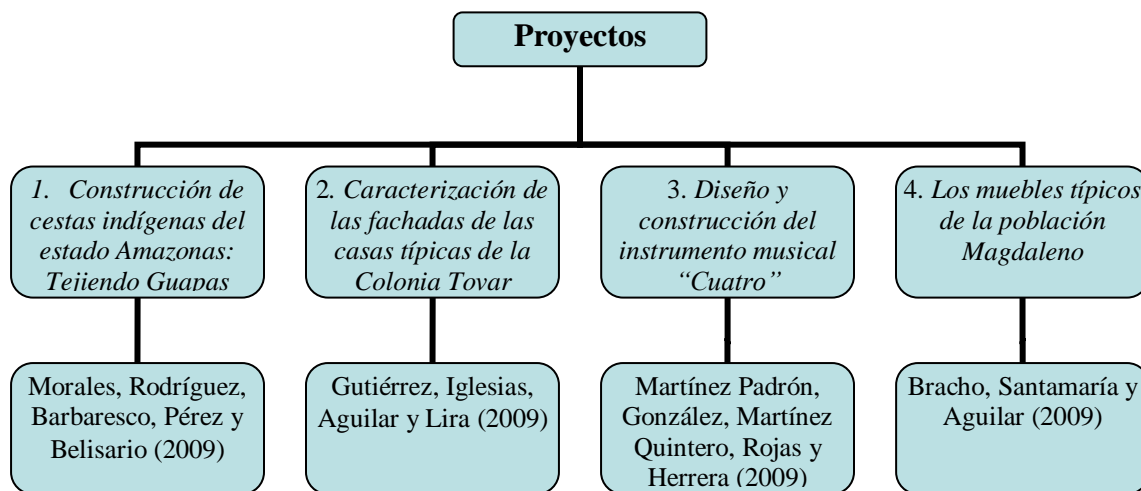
Proyectos

1. Construcción de cestas indígenas del estado Amazonas: Tejiendo Guapas

2. Caracterización de las fachadas de las casas típicas de la Colonia Tovar

3. Diseño y construcción del instrumento musical "Cuatro"

4. Los muebles típicos de la población Magdaleno

Morales, Rodríguez, Barbaresco, Pérez y Belisario (2009)

Gutiérrez, Iglesias, Aguilar y Lira (2009)

Martínez Padrón, González, Martínez Quintero, Rojas y Herrera (2009)

Bracho, Santamaría y Aguilar (2009)